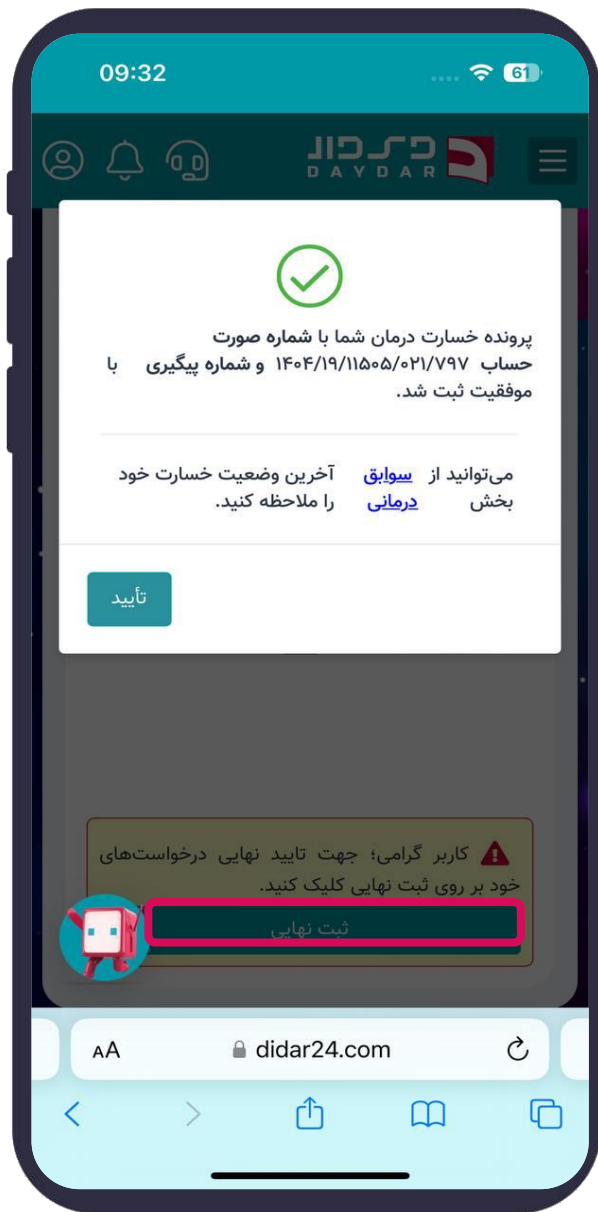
09:32

61

DAYDAR

پرونده خسارت درمان شما با شماره صورت حساب ۷۹۷/۰۲۱/۱۱۵۰۵/۱۹/۱۴۰۴ و شماره پیگیری با موفقیت ثبت شد.

می‌توانید از سوابق درمانی آخرین وضعیت خسارت خود را ملاحظه کنید.
بخش

تأیید

کاربر گرامی؛ جهت تایید نهایی درخواست‌های خود بر روی ثبت نهایی کلیک کنید.

ثبت نهایی

AA didar24.com